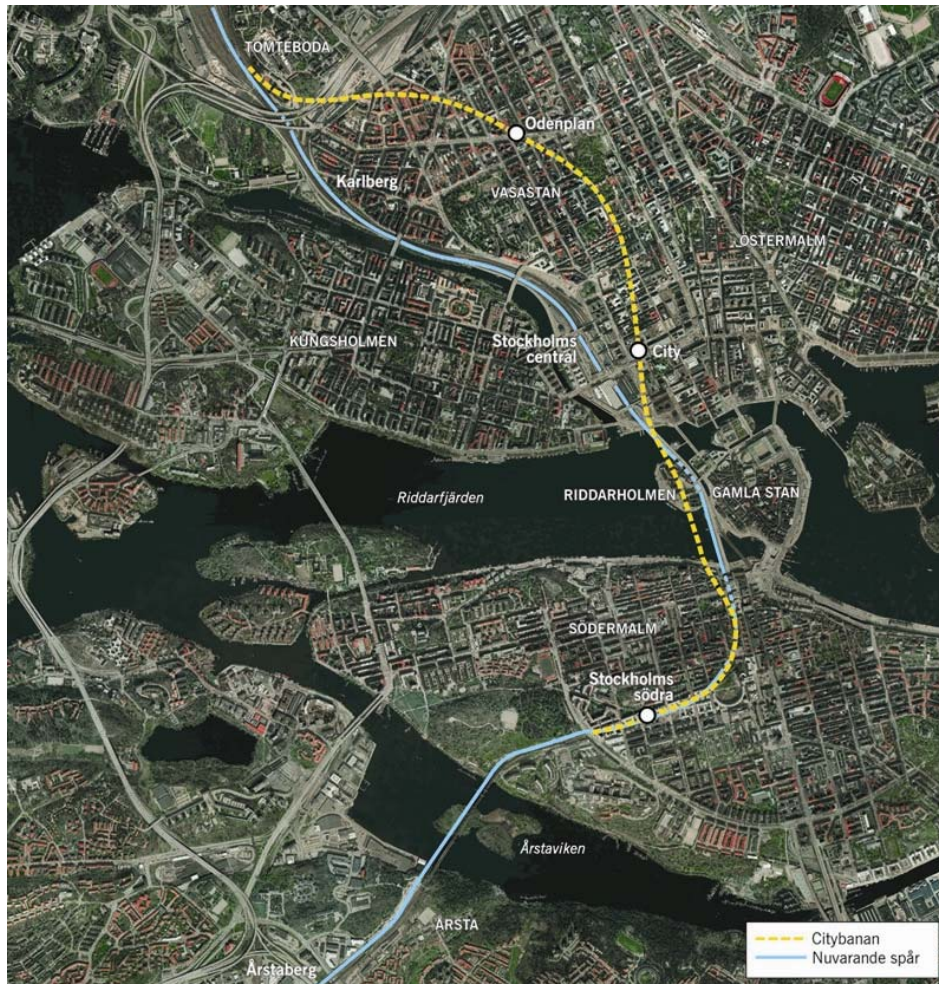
TOMTEBODA

Odenplan

Karlberg

VASASTAN

ÖSTERMALM

KUNGSHOLMEN

Stockholms central

City

Riddarfjärden

RIDDARHOLMEN

GAMLA STAN

SÖDERMALM

Stockholms södra

Årstaviken

ÅRSTA

Årstaberg

Citybanan
Nuvarande spår